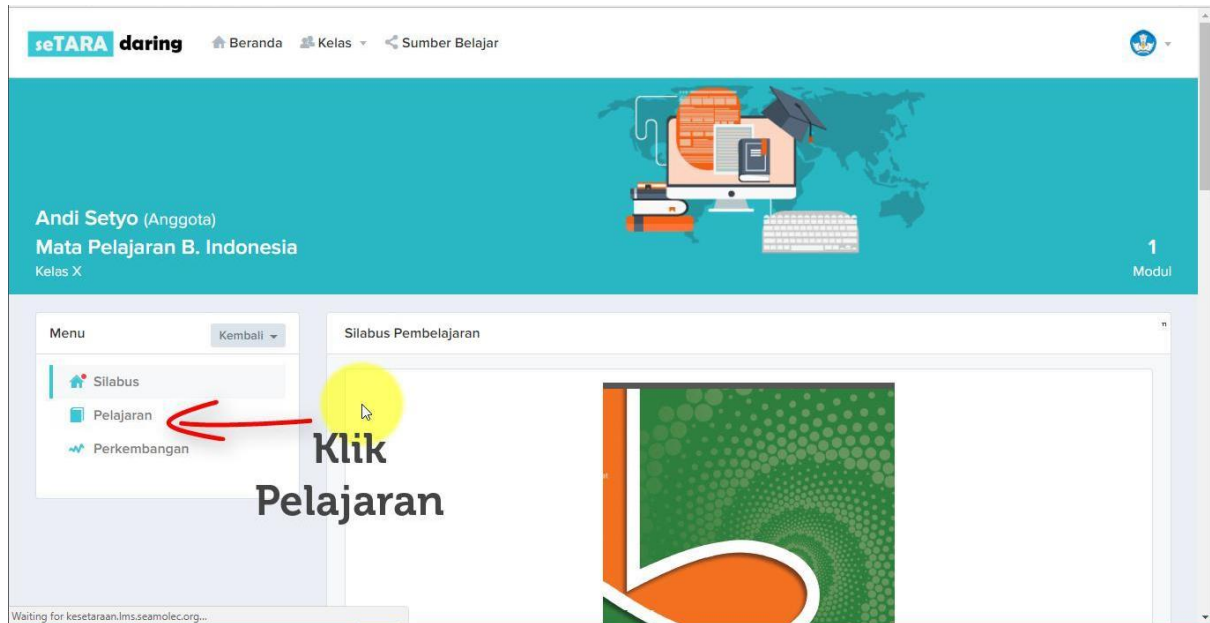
seTARA daring Beranda Kelas Sumber Belajar

Andi Setyo (Anggota)
Mata Pelajaran B. Indonesia
Kelas X

1
Modul

Menu
Kembali

Silabus
Pelajaran
Perkembangan

Klik Pelajaran

Silabus Pembelajaran

Waiting for kesetaraan.lms.seamolec.org...